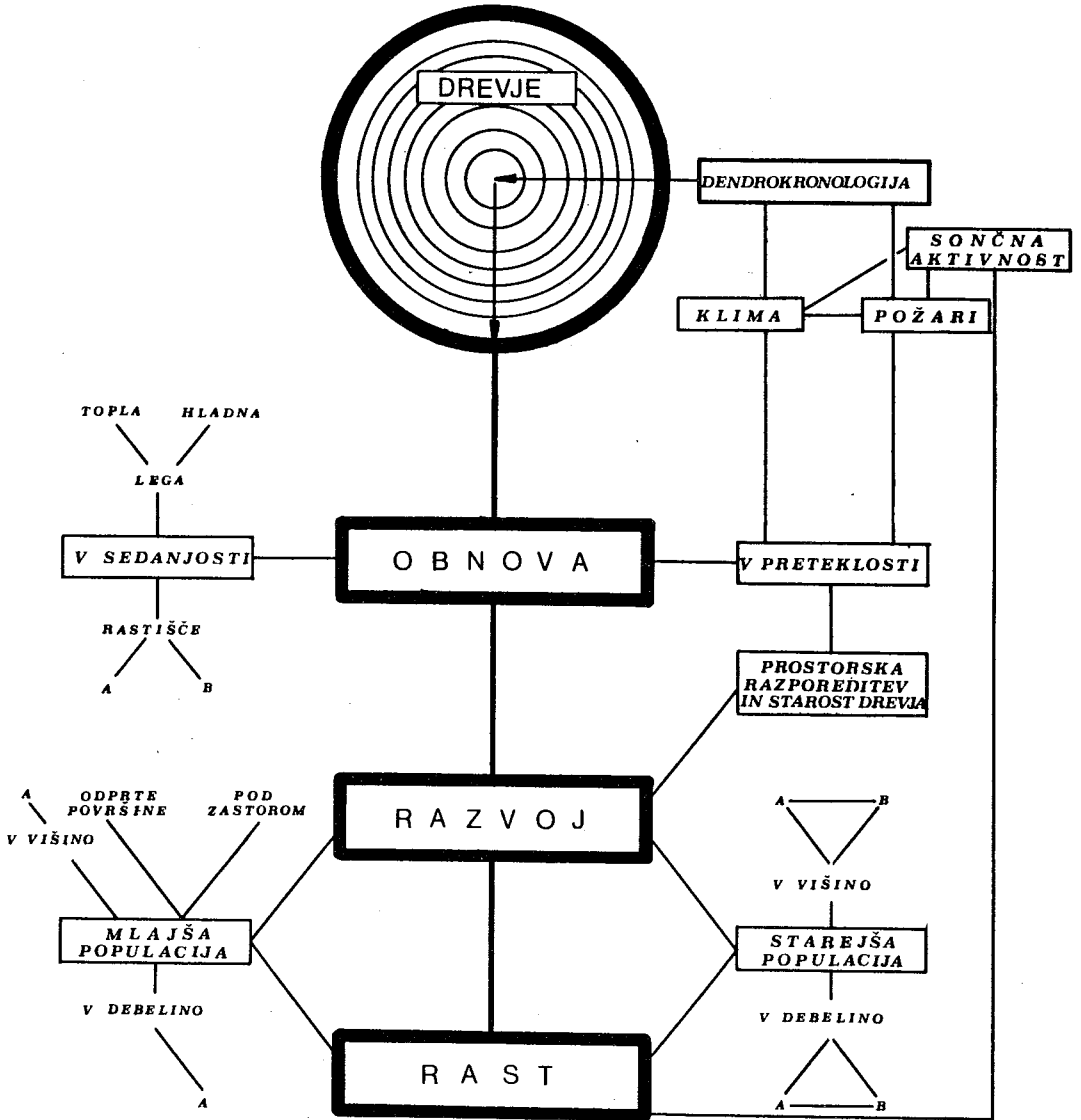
DREVJE

DENDROKRONOLOGIJA

SONČNA AKTIVNOST

KLIMA

POŽARI

TOPLA

HLADNA

LEGA

V SEDANJOSTI

OBNOVA

V PRETEKLOSTI

RASTIŠČE

A

B

PROSTORSKA RAZPOREDITEV IN STAROST DREVJA

A

ODPRTE POVRŠINE

POD ZASTOROM

V VIŠINO

RAZVOJ

A

B

V VIŠINO

MLAJŠA POPULACIJA

STAREJŠA POPULACIJA

V DEBELINO

V DEBELINO

A

RAST

A

B